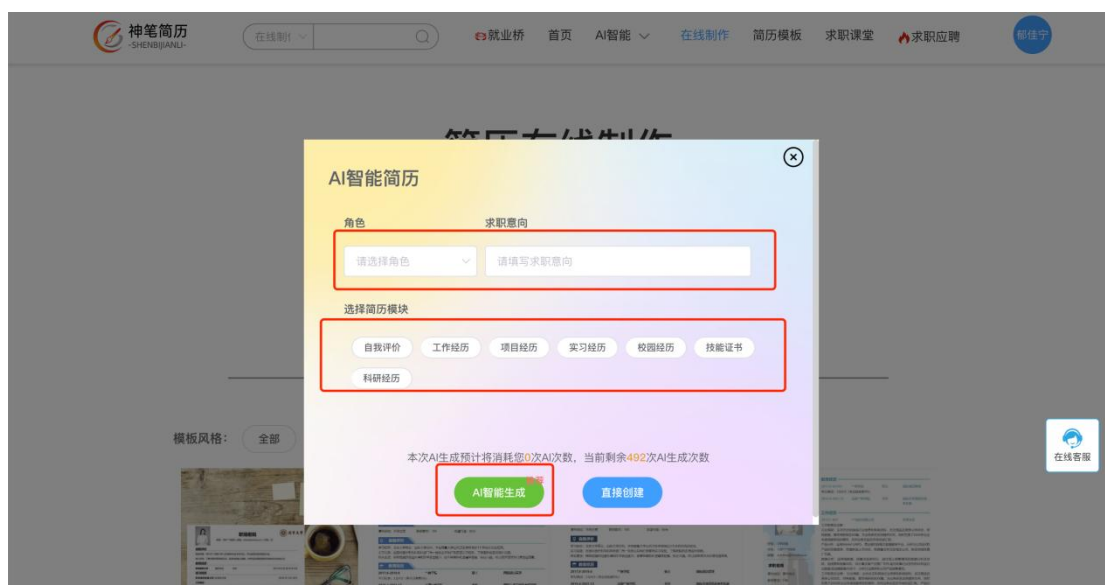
神笔简历
-SHENBIJIANLI-

在线制作

就业桥 首页 AI智能 在线制作 简历模板 求职课堂 求职应聘

郁佳宁

简历在线制作

AI智能简历

角色
求职意向

请选择角色
请填写求职意向

选择简历模块

自我评价 工作经历 项目经历 实习经历 校园经历 技能证书 科研经历

模板风格： 全部

本次AI生成预计将消耗您0次AI次数，当前剩余492次AI生成次数

AI智能生成
直接创建

在线客服